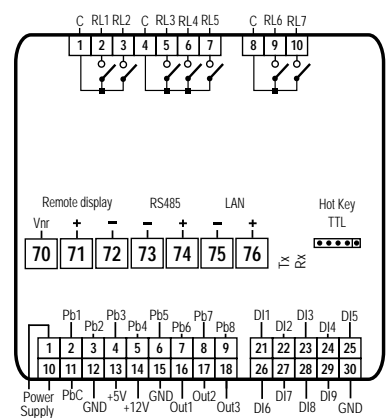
C RL1 RL2 C RL3 RL4 RL5 C RL6 RL7

1 2 3 4 5 6 7 8 9 10

Remote display RS485 LAN

Vnr + − − + − +

70 71 72 73 74 75 76

Tx Rx

Hot Key TTL

Pb1 Pb2 Pb3 Pb4 Pb5 Pb6 Pb7 Pb8

1 2 3 4 5 6 7 8 9

10 11 12 13 14 15 16 17 18

Power Supply PbC GND +5V +12V GND Out1 Out2 Out3

DI1 DI2 DI3 DI4 DI5

21 22 23 24 25

26 27 28 29 30

DI6 DI7 DI8 DI9 GND